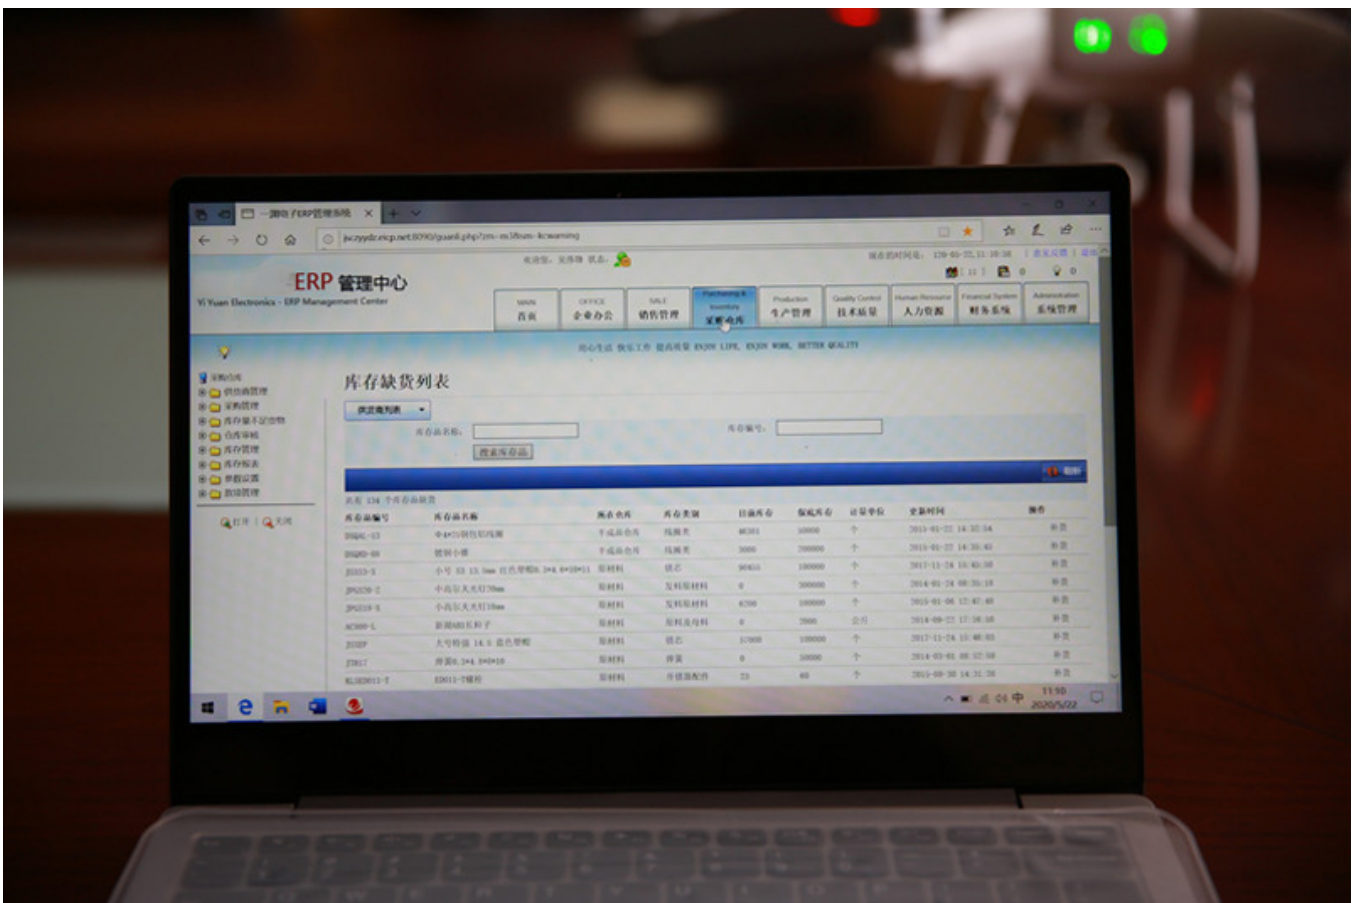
ERP 管理中心
Yi Yuan Electronics - ERP Management Center

MAIN 首页 | OFFICE 企业办公 | SALE 销售管理 | Purchasing & Inventory 采购仓库 | Production 生产管理 | Quality Control 技术质量 | Human Resource 人力资源 | Financial System 财务系统 | Administration 系统管理

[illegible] ENJOY LIFE, ENJOY WORK, BETTER QUALITY

库存缺货列表

库存品名称: 库存编号:

搜索库存品

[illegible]

| 库存品编号 | 库存品名称 | 库存仓库 | 库存类别 | 目前库存 | 预规库存 | 计量单位 | 更新时间 | 操作 |
|---|---|---|---|---|---|---|---|---|
| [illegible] | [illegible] | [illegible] | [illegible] | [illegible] | 10000 | 个 | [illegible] | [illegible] |
| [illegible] | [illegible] | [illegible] | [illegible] | 3000 | 200000 | 个 | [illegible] | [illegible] |
| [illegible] | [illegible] | 原材料 | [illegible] | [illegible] | 100000 | 个 | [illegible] | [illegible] |
| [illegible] | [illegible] | 原材料 | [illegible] | 0 | 300000 | 个 | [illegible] | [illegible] |
| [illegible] | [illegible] | 原材料 | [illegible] | 6200 | 100000 | 个 | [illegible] | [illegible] |
| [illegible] | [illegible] | 原材料 | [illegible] | 0 | 2000 | 公斤 | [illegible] | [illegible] |
| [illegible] | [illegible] | 原材料 | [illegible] | 11900 | 100000 | 个 | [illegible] | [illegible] |
| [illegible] | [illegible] | 原材料 | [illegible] | 0 | 50000 | 个 | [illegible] | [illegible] |
| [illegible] | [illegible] | 原材料 | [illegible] | 23 | 40 | 个 | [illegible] | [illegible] |

11:50
2020/5/22